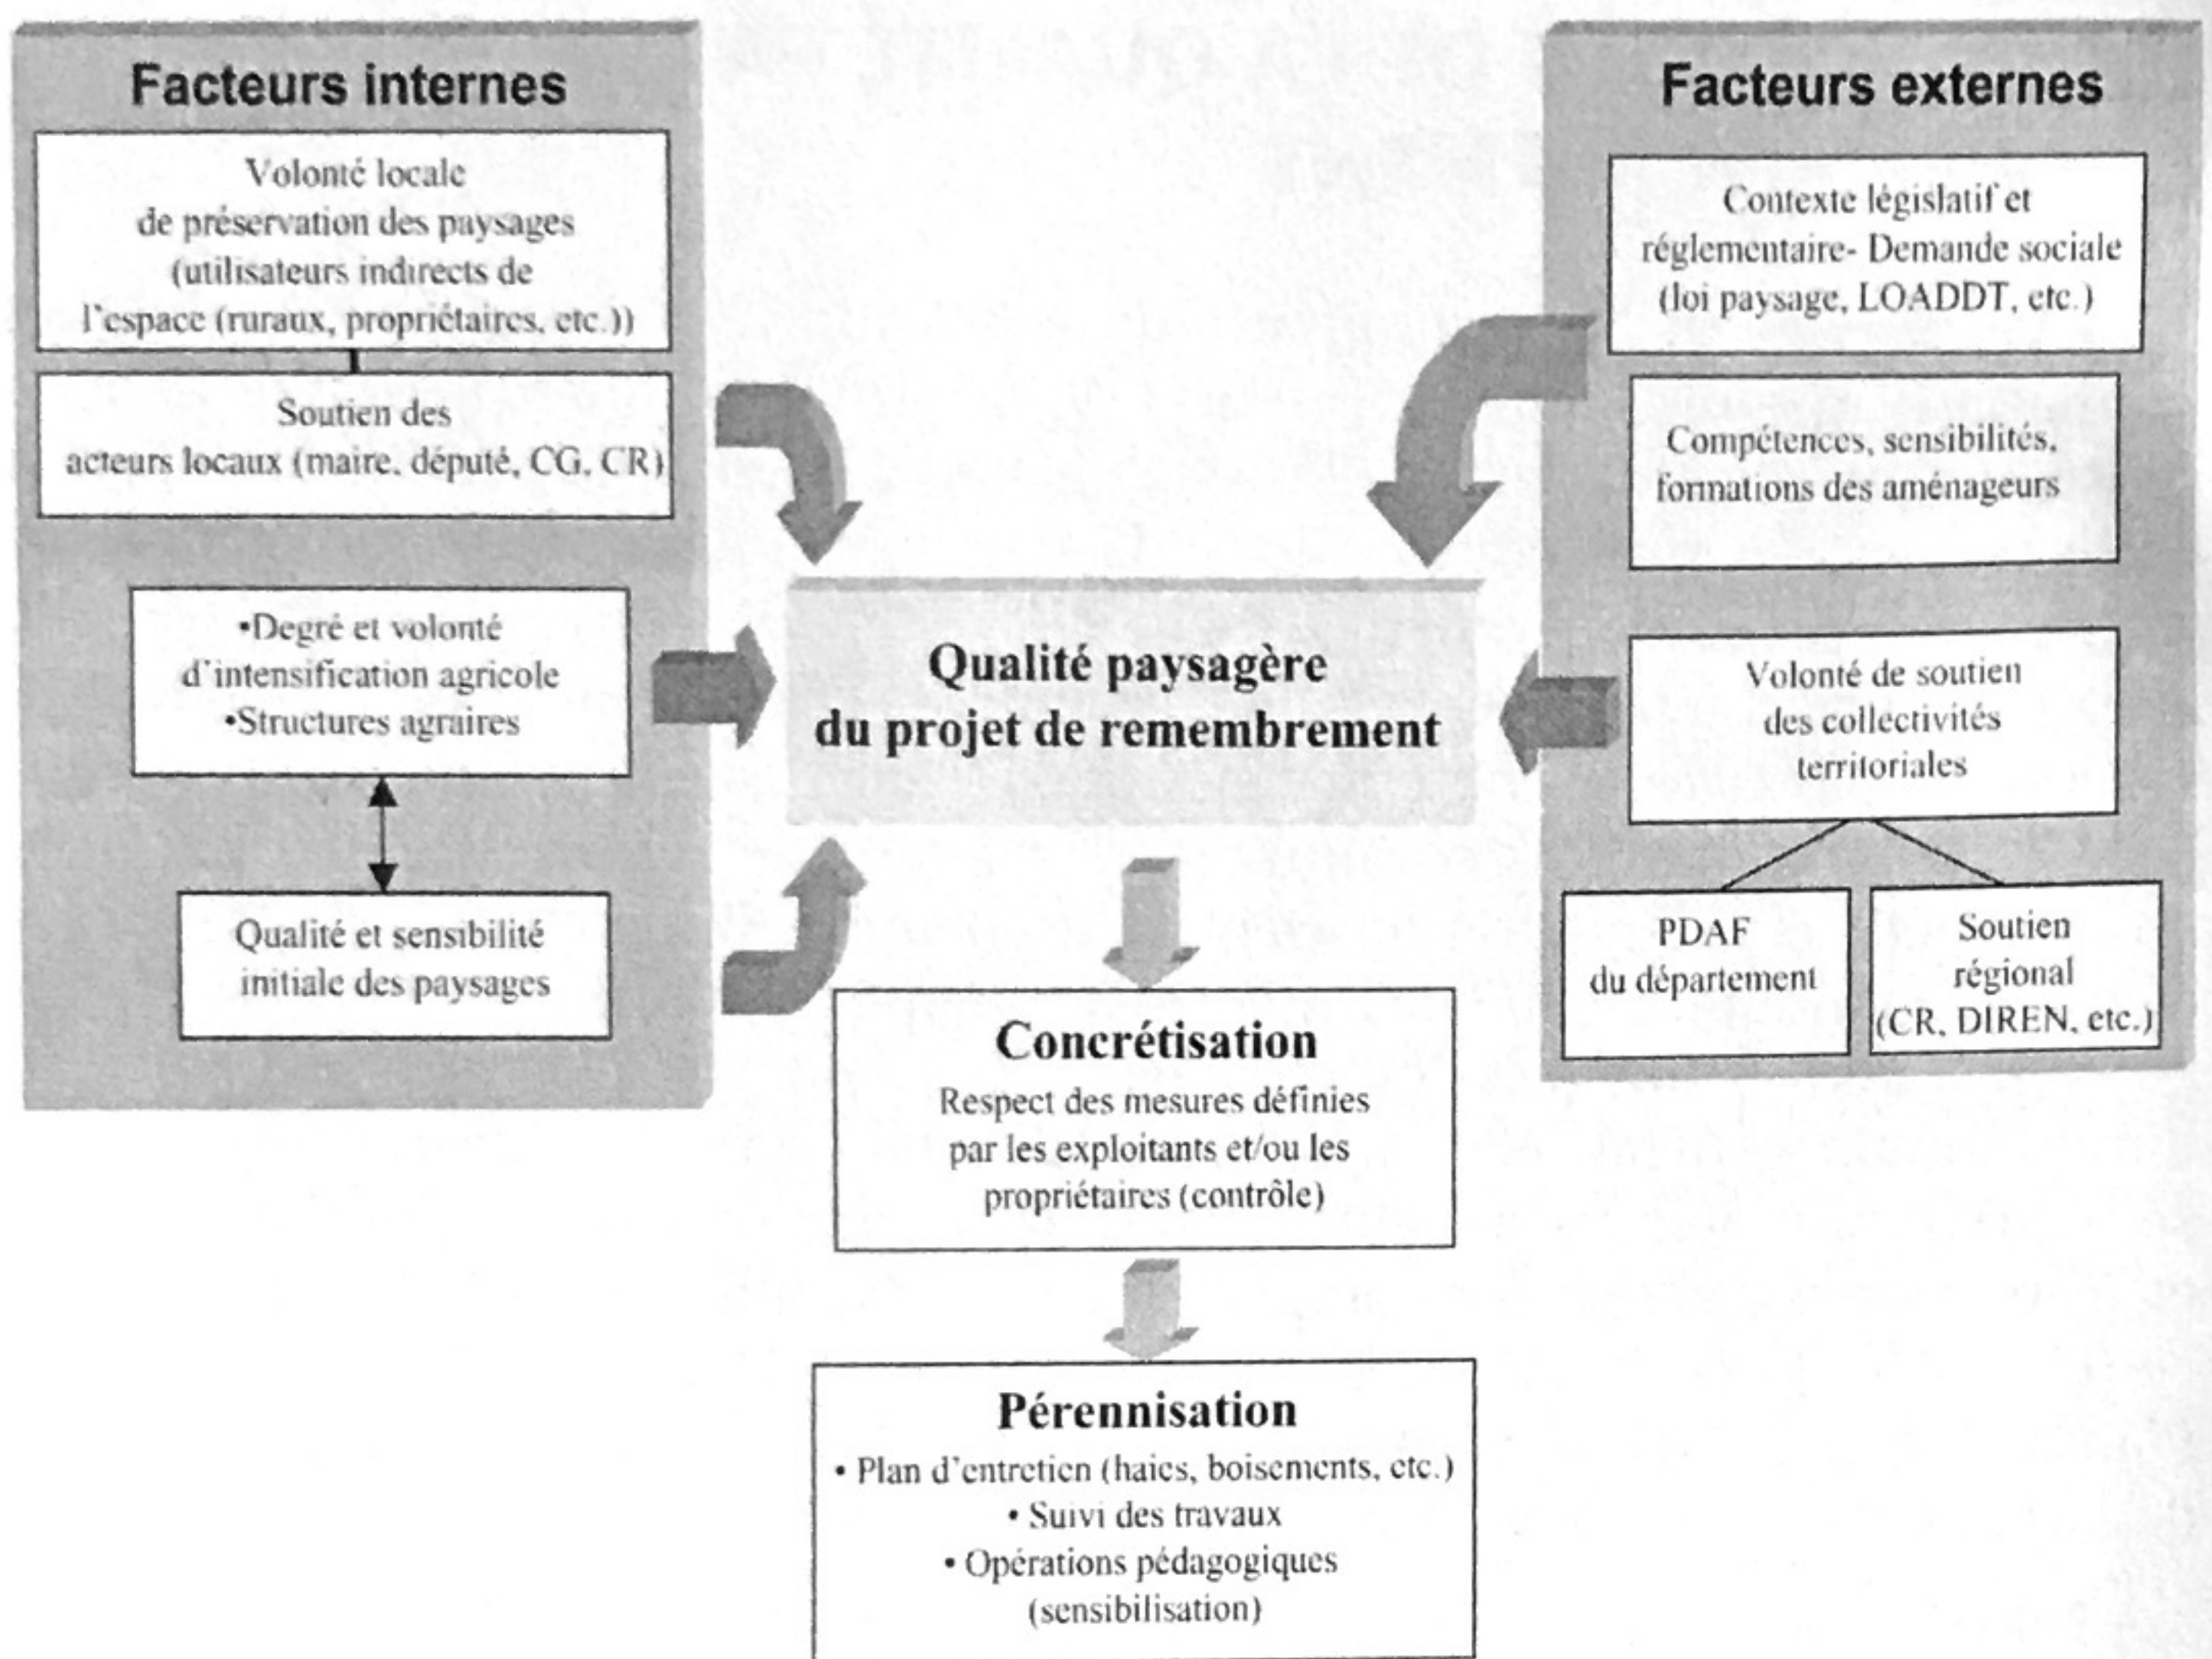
Facteurs internes

Volonté locale de préservation des paysages (utilisateurs indirects de l'espace (ruraux, propriétaires, etc.))

Soutien des acteurs locaux (maire, député, CG, CR)

•Degré et volonté d'intensification agricole
•Structures agraires

Qualité et sensibilité initiale des paysages

Facteurs externes

Contexte législatif et réglementaire- Demande sociale (loi paysage, LOADDT, etc.)

Compétences, sensibilités, formations des aménageurs

Volonté de soutien des collectivités territoriales

PDAF du département

Soutien régional (CR, DIREN, etc.)

Qualité paysagère du projet de remembrement

Concrétisation
Respect des mesures définies par les exploitants et/ou les propriétaires (contrôle)

Pérennisation
• Plan d'entretien (haies, boisements, etc.)
• Suivi des travaux
• Opérations pédagogiques (sensibilisation)